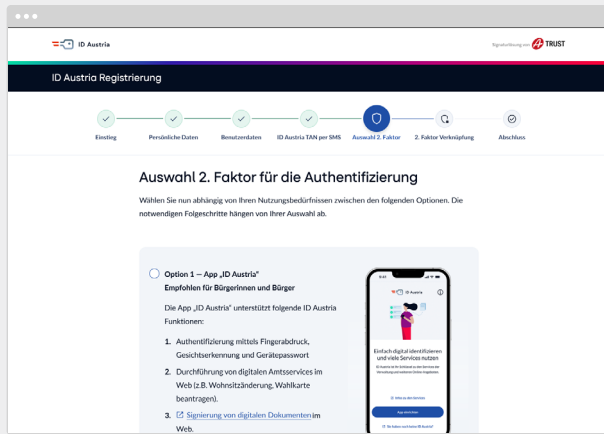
ID Austria

Signaturleistung von A-TRUST

ID Austria Registrierung

Einstieg

Persönliche Daten

Benutzerdaten

ID Austria TAN per SMS

Auswahl 2. Faktor

2. Faktor Verknüpfung

Abschluss

Auswahl 2. Faktor für die Authentifizierung

Wählen Sie nun abhängig von Ihren Nutzungsbedürfnissen zwischen den folgenden Optionen. Die notwendigen Folgeschritte hängen von Ihrer Auswahl ab.

Option 1 — App „ID Austria"
Empfohlen für Bürgerinnen und Bürger

Die App „ID Austria" unterstützt folgende ID Austria Funktionen:

1. Authentifizierung mittels Fingerabdruck, Gesichtserkennung und Gerätepasswort
2. Durchführung von digitalen Amtsservices im Web (z.B. Wohnsitzänderung, Wahlkarte beantragen).
3. Signierung von digitalen Dokumenten im Web.

9:41

ID Austria

Einfach digital identifizieren und viele Services nutzen

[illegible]

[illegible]

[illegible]

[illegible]